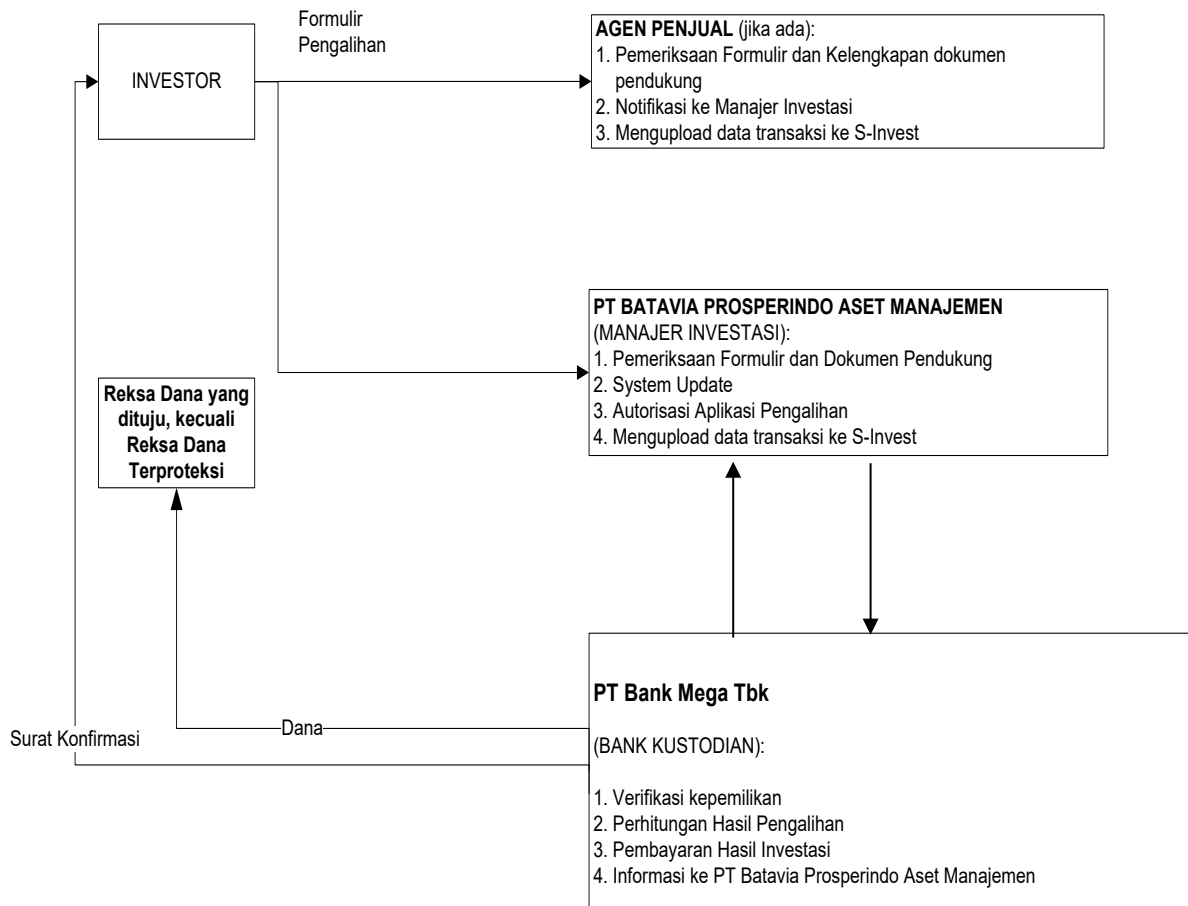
INVESTOR

Formulir Pengalihan

AGEN PENJUAL (jika ada):
1. Pemeriksaan Formulir dan Kelengkapan dokumen pendukung
2. Notifikasi ke Manajer Investasi
3. Mengupload data transaksi ke S-Invest

PT BATAVIA PROSPERINDO ASET MANAJEMEN
(MANAJER INVESTASI):
1. Pemeriksaan Formulir dan Dokumen Pendukung
2. System Update
3. Autorisasi Aplikasi Pengalihan
4. Mengupload data transaksi ke S-Invest

Reksa Dana yang dituju, kecuali Reksa Dana Terproteksi

PT Bank Mega Tbk

(BANK KUSTODIAN):

1. Verifikasi kepemilikan
2. Perhitungan Hasil Pengalihan
3. Pembayaran Hasil Investasi
4. Informasi ke PT Batavia Prosperindo Aset Manajemen

Dana

Surat Konfirmasi